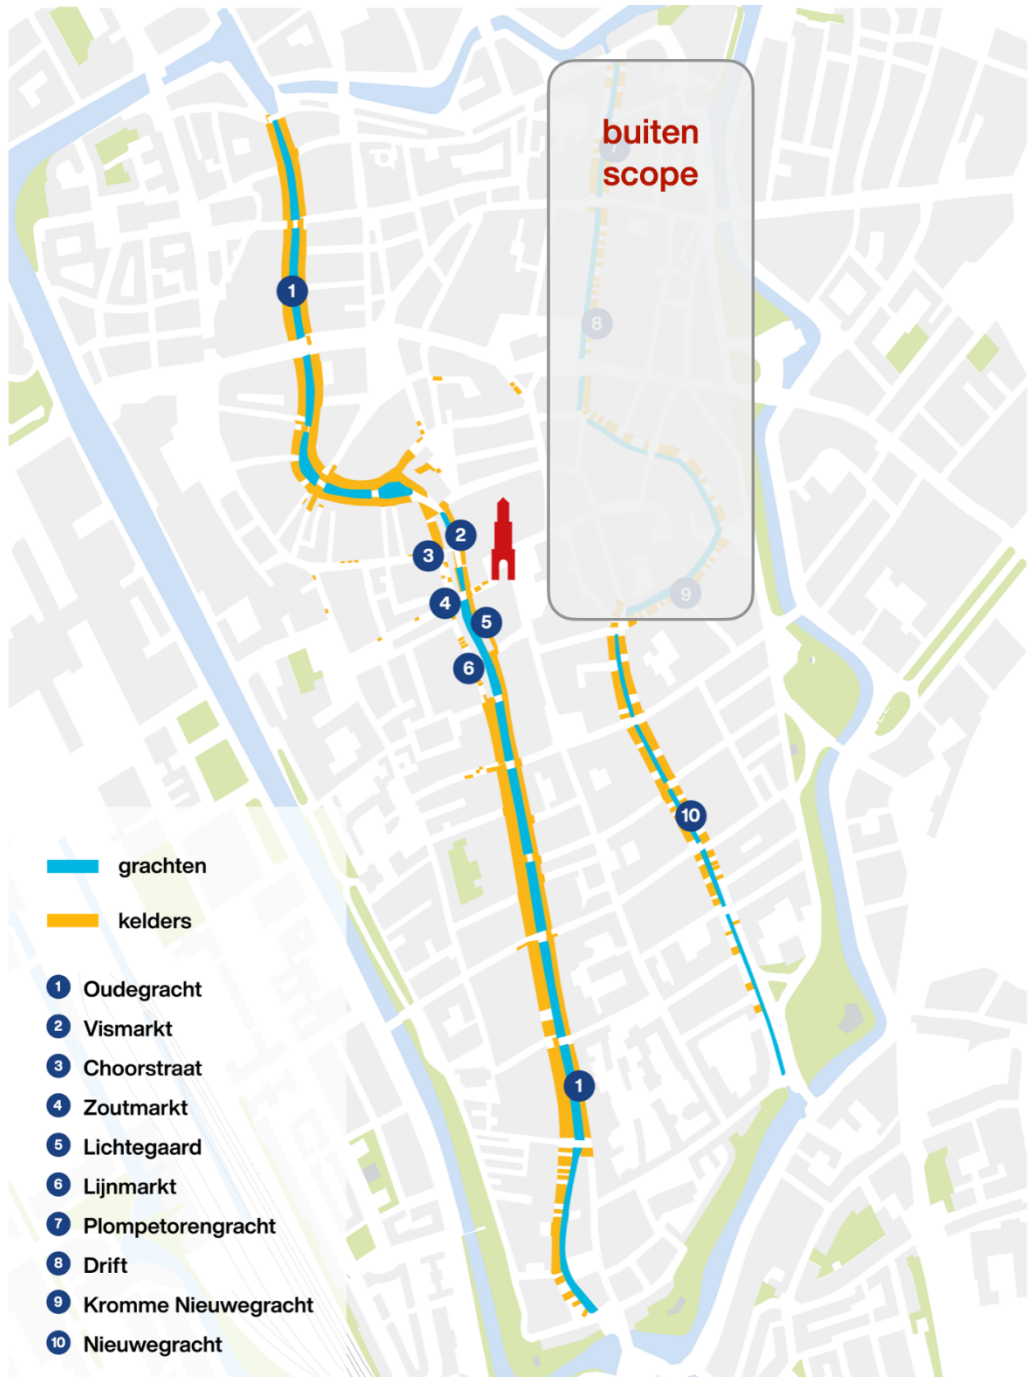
buiten scope

1

8

2

3

4

5

6

9

10

1

grachten

kelders

1 Oudegracht
2 Vismarkt
3 Choorstraat
4 Zoutmarkt
5 Lichtegaard
6 Lijnmarkt
7 Plompetorengracht
8 Drift
9 Kromme Nieuwegracht
10 Nieuwegracht